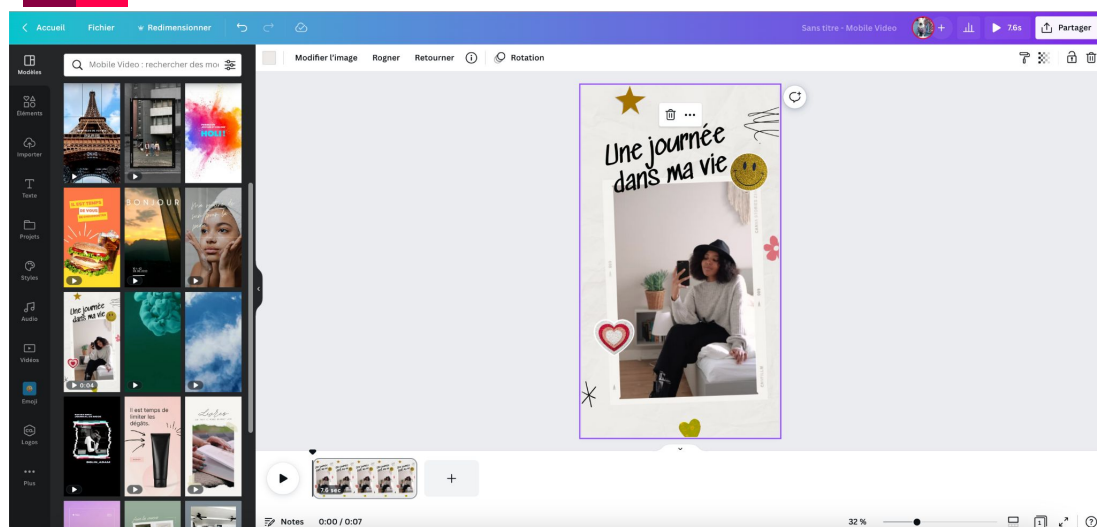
< Accueil Fichier Redimensionner

Sans titre - Mobile Video

7.6s

Partager

Modèles

Éléments

Importer

Texte

Projets

Styles

Audio

Vidéos

Emoji

Logos

Plus

Mobile Video : rechercher des mo

HOLI!

IL EST TEMPS DE RÉGALER

BONJOUR

Une journée dans ma vie

0:04

Il est temps de limiter les dégâts.

Modifier l'image Rogner Retourner Rotation

Une journée dans ma vie

7.6 sec

Notes 0:00 / 0:07

32 %